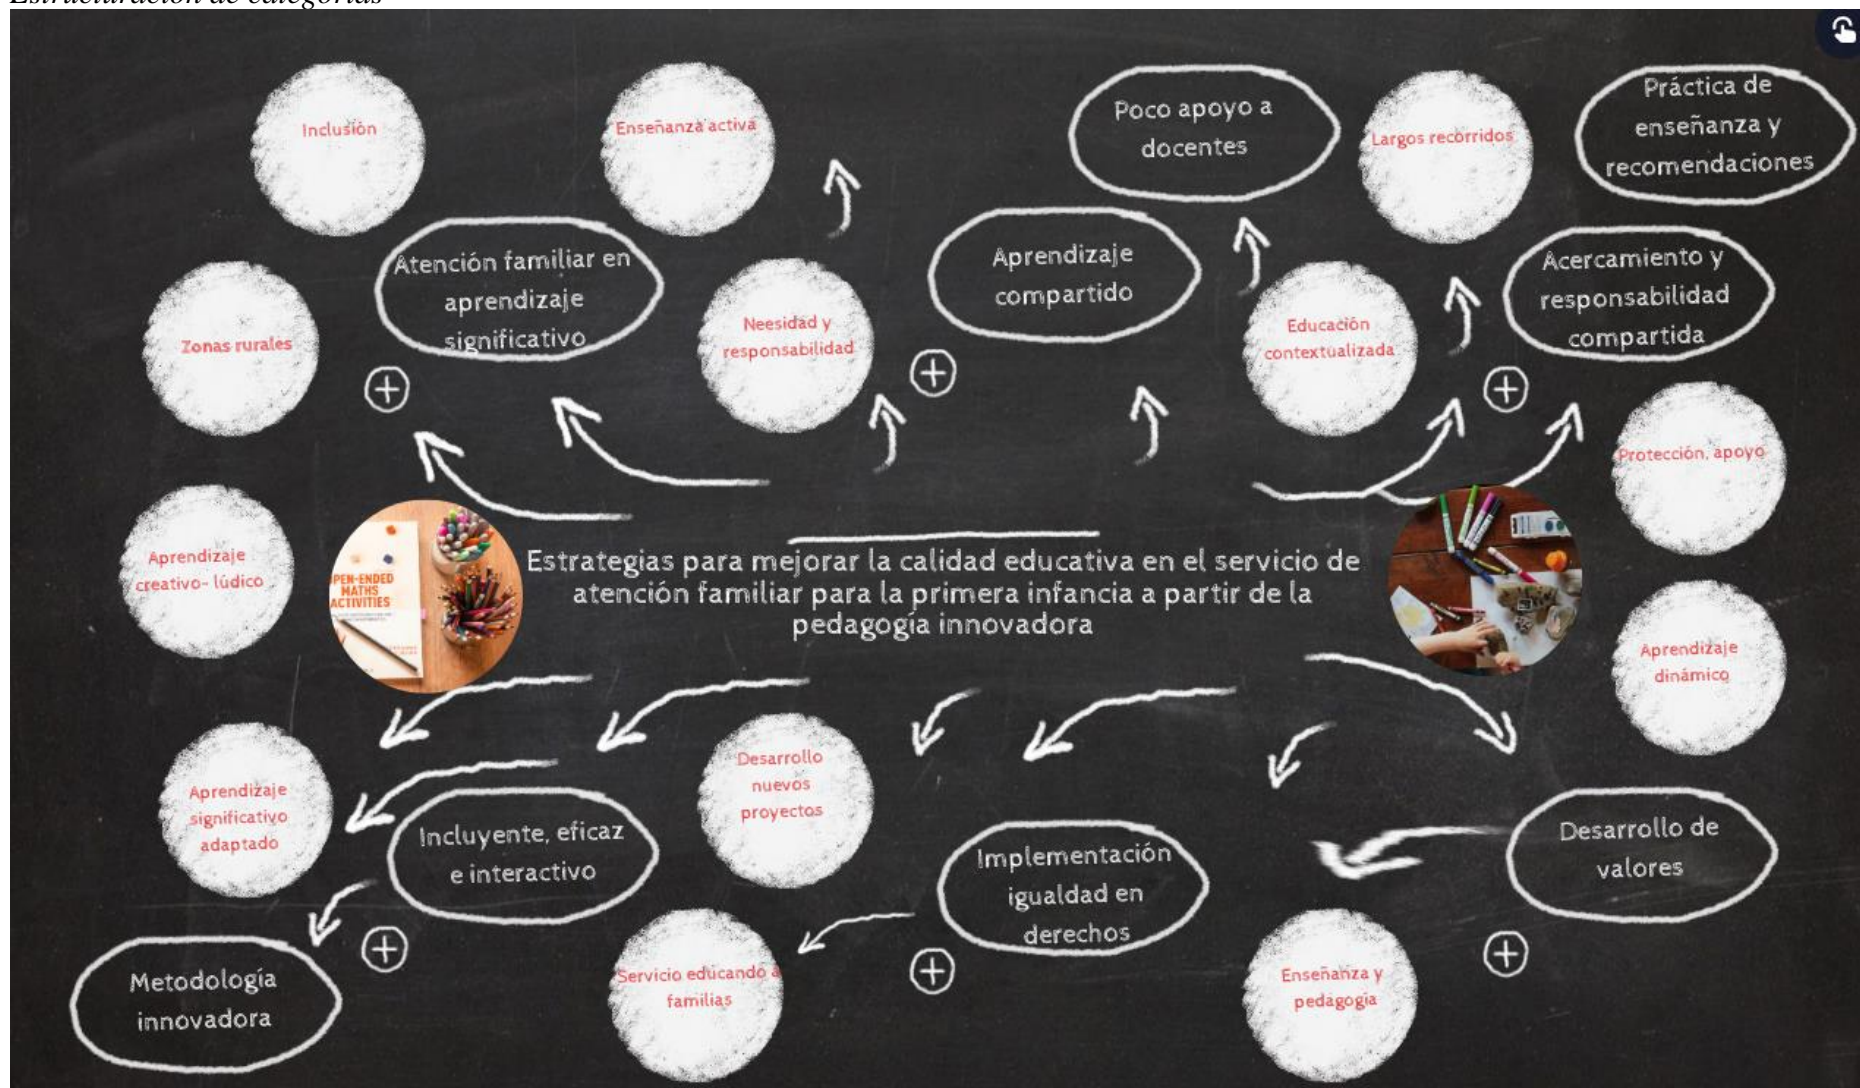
Estructuración de categorías

Inclusión

Enseñanza activa

Poco apoyo a docentes

Largos recorridos

Práctica de enseñanza y recomendaciones

Zonas rurales

Atención familiar en aprendizaje significativo

Neesidad y responsabilidad

Aprendizaje compartido

Educación contextualizada

Acercamiento y responsabilidad compartida

Protección, apoyo

Aprendizaje creativo- lúdico

OPEN-ENDED MATHS ACTIVITIES

Estrategias para mejorar la calidad educativa en el servicio de atención familiar para la primera infancia a partir de la pedagogía innovadora

Aprendizaje dinámico

Aprendizaje significativo adaptado

Desarrollo nuevos proyectos

Incluyente, eficaz e interactivo

Implementación igualdad en derechos

Desarrollo de valores

Metodología innovadora

Servicio educando a familias

Enseñanza y pedagogía